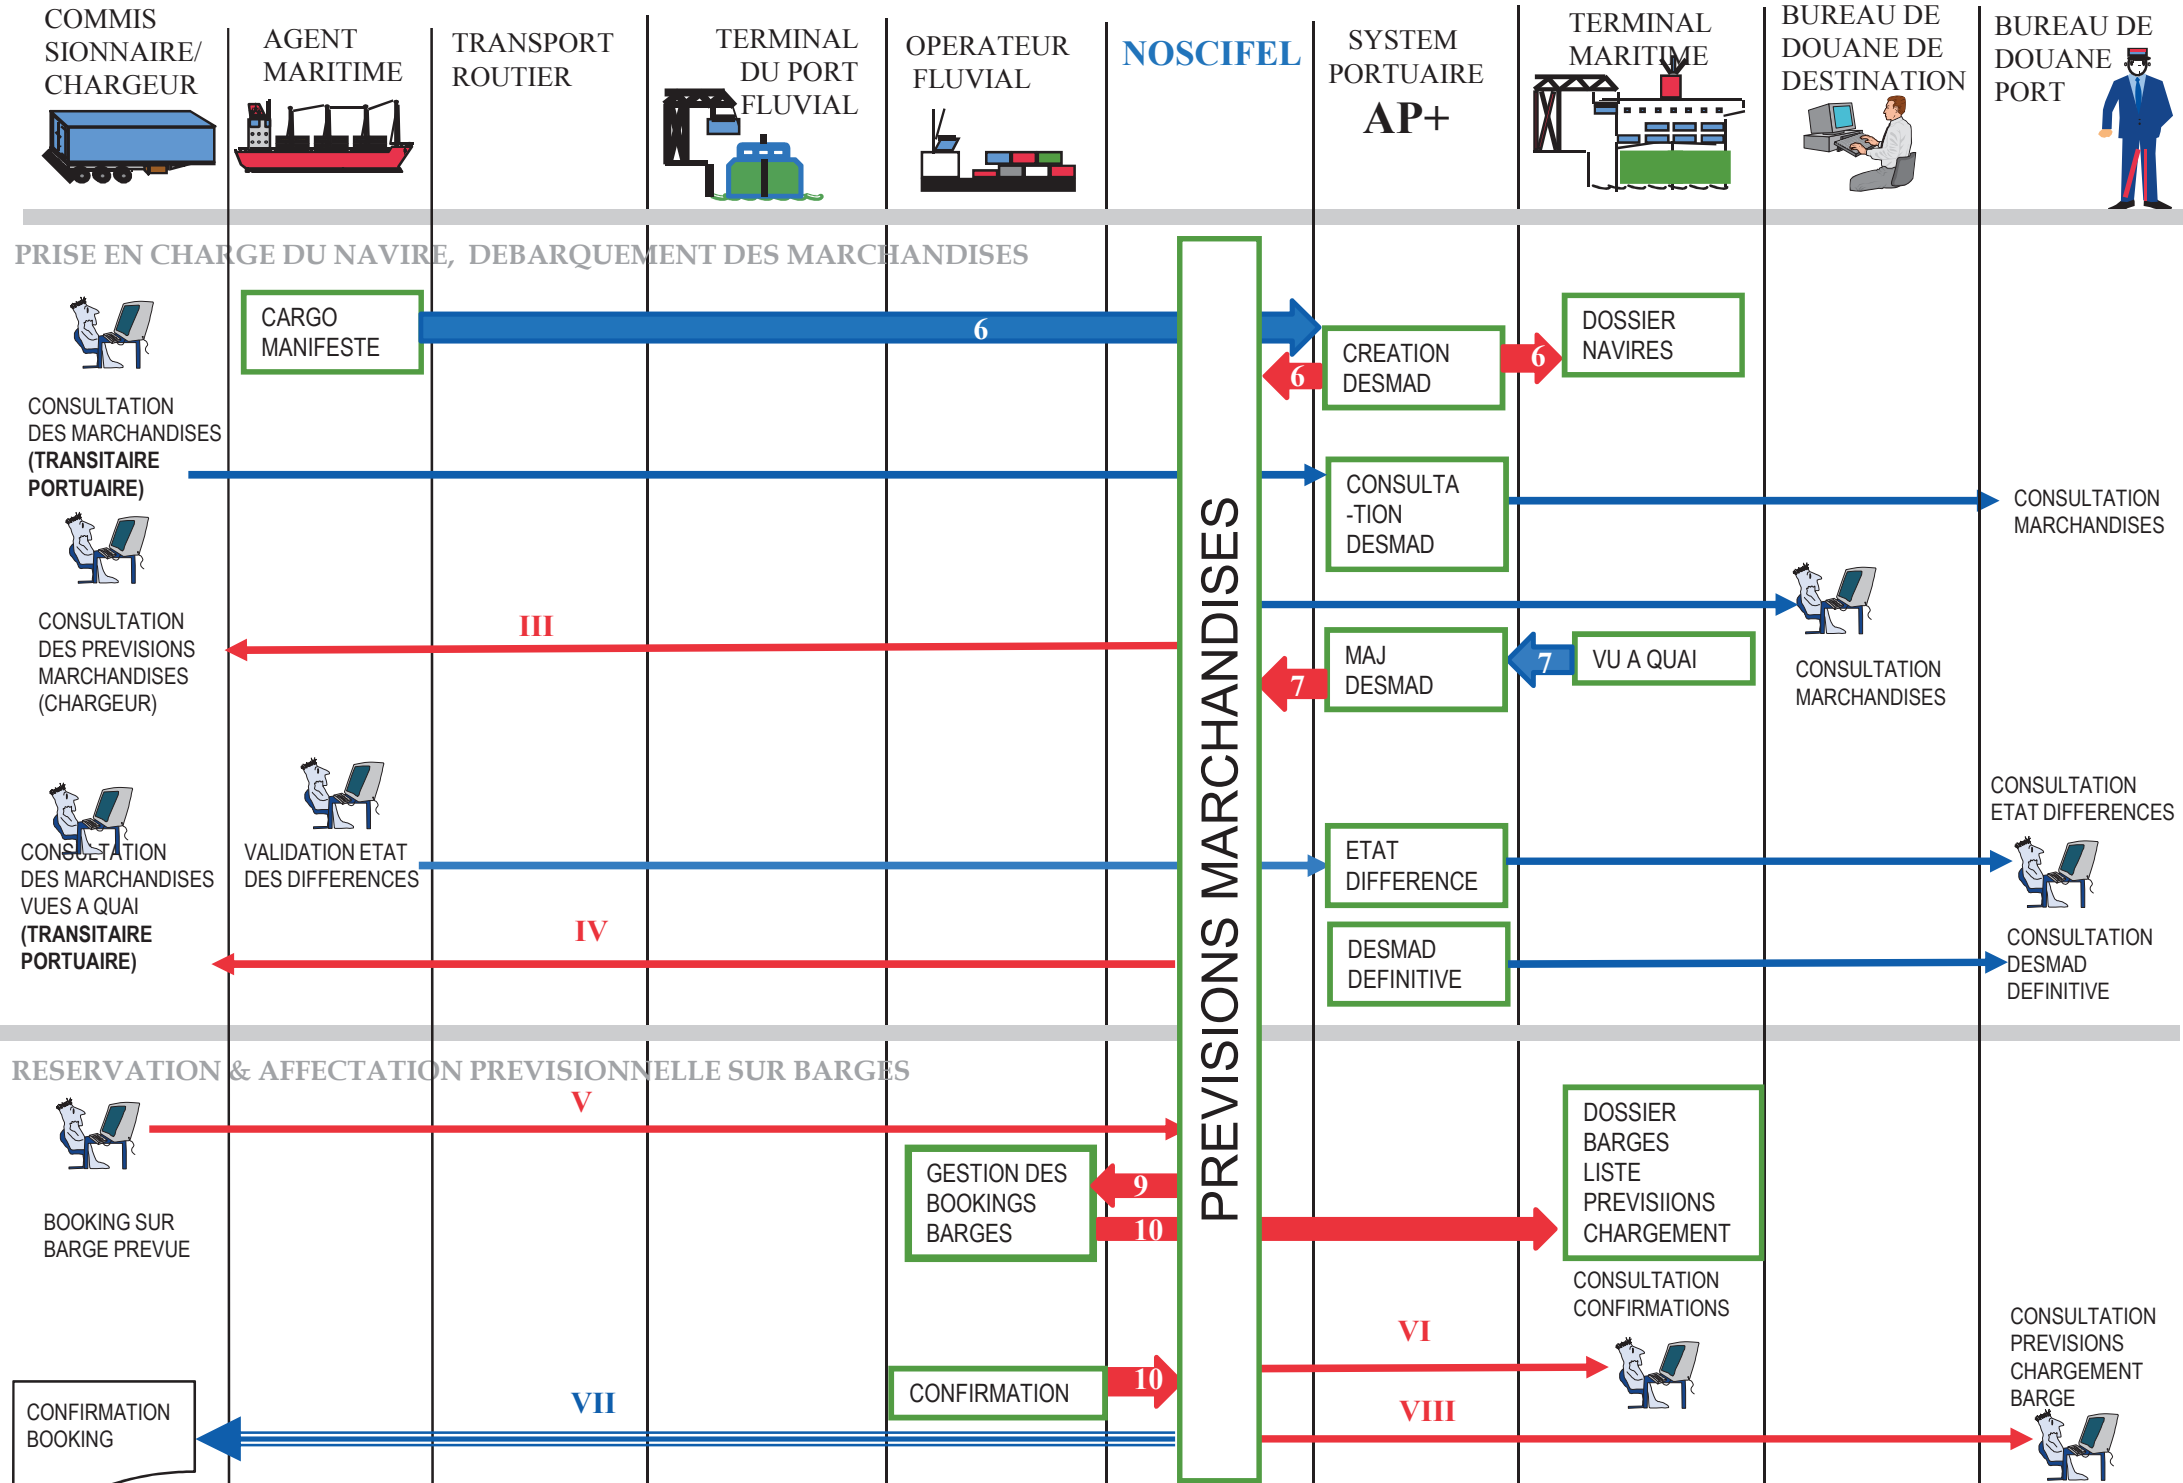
COMMISSIONNAIRE/ CHARGEUR

AGENT MARITIME

TRANSPORT ROUTIER

TERMINAL DU PORT FLUVIAL

OPERATEUR FLUVIAL

NOSCIFEL

SYSTEM PORTUAIRE AP+

TERMINAL MARITIME

BUREAU DE DOUANE DE DESTINATION

BUREAU DE DOUANE PORT

PRISE EN CHARGE DU NAVIRE, DEBARQUEMENT DES MARCHANDISES

CARGO MANIFESTE

6

CREATION DESMAD

6

6

DOSSIER NAVIRES

CONSULTATION DES MARCHANDISES (TRANSITAIRE PORTUAIRE)

CONSULTA-TION DESMAD

CONSULTATION MARCHANDISES

CONSULTATION DES PREVISIONS MARCHANDISES (CHARGEUR)

III

PREVISIONS MARCHANDISES

MAJ DESMAD

7

7

VU A QUAI

CONSULTATION MARCHANDISES

CONSULTATION ETAT DIFFERENCES

CONSULTATION DES MARCHANDISES VUES A QUAI (TRANSITAIRE PORTUAIRE)

VALIDATION ETAT DES DIFFERENCES

ETAT DIFFERENCE

IV

DESMAD DEFINITIVE

CONSULTATION DESMAD DEFINITIVE

RESERVATION & AFFECTATION PREVISIONNELLE SUR BARGES

V

BOOKING SUR BARGE PREVUE

GESTION DES BOOKINGS BARGES

9

10

DOSSIER BARGES LISTE PREVISIIONS CHARGEMENT

CONSULTATION CONFIRMATIONS

CONSULTATION PREVISIONS CHARGEMENT BARGE

VI

CONFIRMATION

10

VII

VIII

CONFIRMATION BOOKING